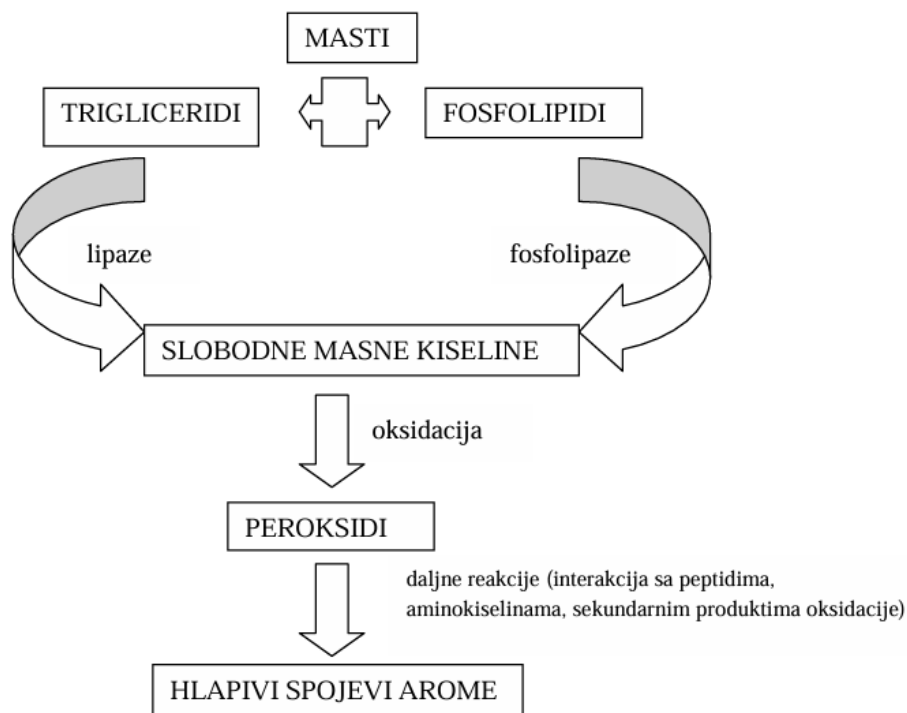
MASTI

TRIGLICERIDI

FOSFOLIPIDI

lipaze

fosfolipaze

SLOBODNE MASNE KISELINE

oksidacija

PEROKSIDI

daljne reakcije (interakcija sa peptidima, aminokiselinama, sekundarnim produktima oksidacije)

HLAPIVI SPOJEVI AROME